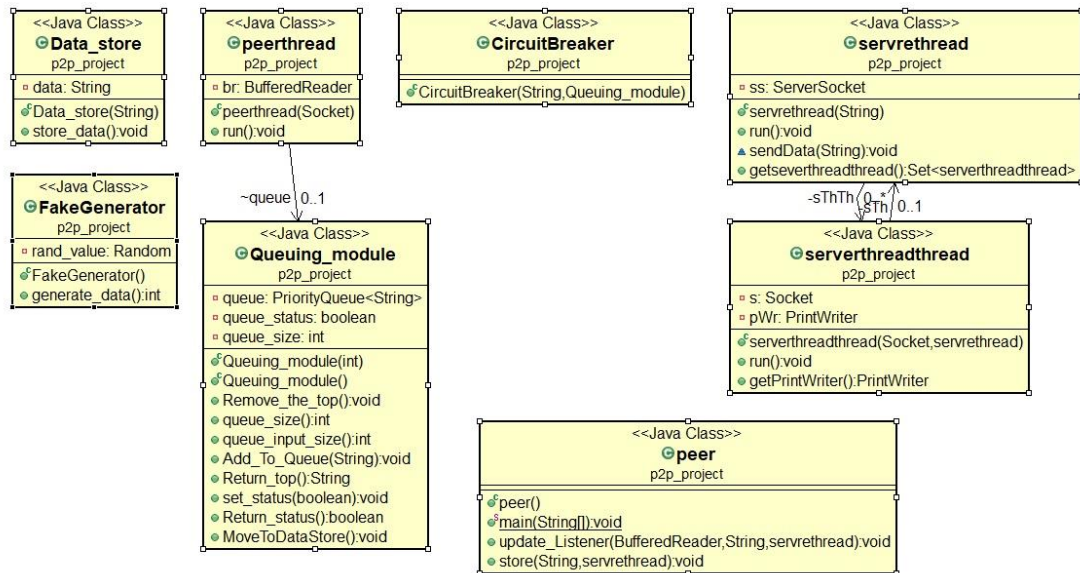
<<Java Class>>
Data_store
p2p_project

data: String

Data_store(String)
store_data():void

<<Java Class>>
peerthread
p2p_project

br: BufferedReader

peerthread(Socket)
run():void

<<Java Class>>
CircuitBreaker
p2p_project

CircuitBreaker(String,Queuing_module)

<<Java Class>>
servrethread
p2p_project

ss: ServerSocket

servrethread(String)
run():void
sendData(String):void
getseverthreadthread():Set<serverthreadthread>

<<Java Class>>
FakeGenerator
p2p_project

rand_value: Random

FakeGenerator()
generate_data():int

~queue 0..1

<<Java Class>>
Queuing_module
p2p_project

queue: PriorityQueue<String>
queue_status: boolean
queue_size: int

Queuing_module(int)
Queuing_module()
Remove_the_top():void
queue_size():int
queue_input_size():int
Add_To_Queue(String):void
Return_top():String
set_status(boolean):void
Return_status():boolean
MoveToDataStore():void

-sThTh 0..*
-sTh 0..1

<<Java Class>>
serverthreadthread
p2p_project

s: Socket
pWr: PrintWriter

serverthreadthread(Socket,servrethread)
run():void
getPrintWriter():PrintWriter

<<Java Class>>
peer
p2p_project

peer()
main(String[]):void
update_Listener(BufferedReader,String,servrethread):void
store(String,servrethread):void